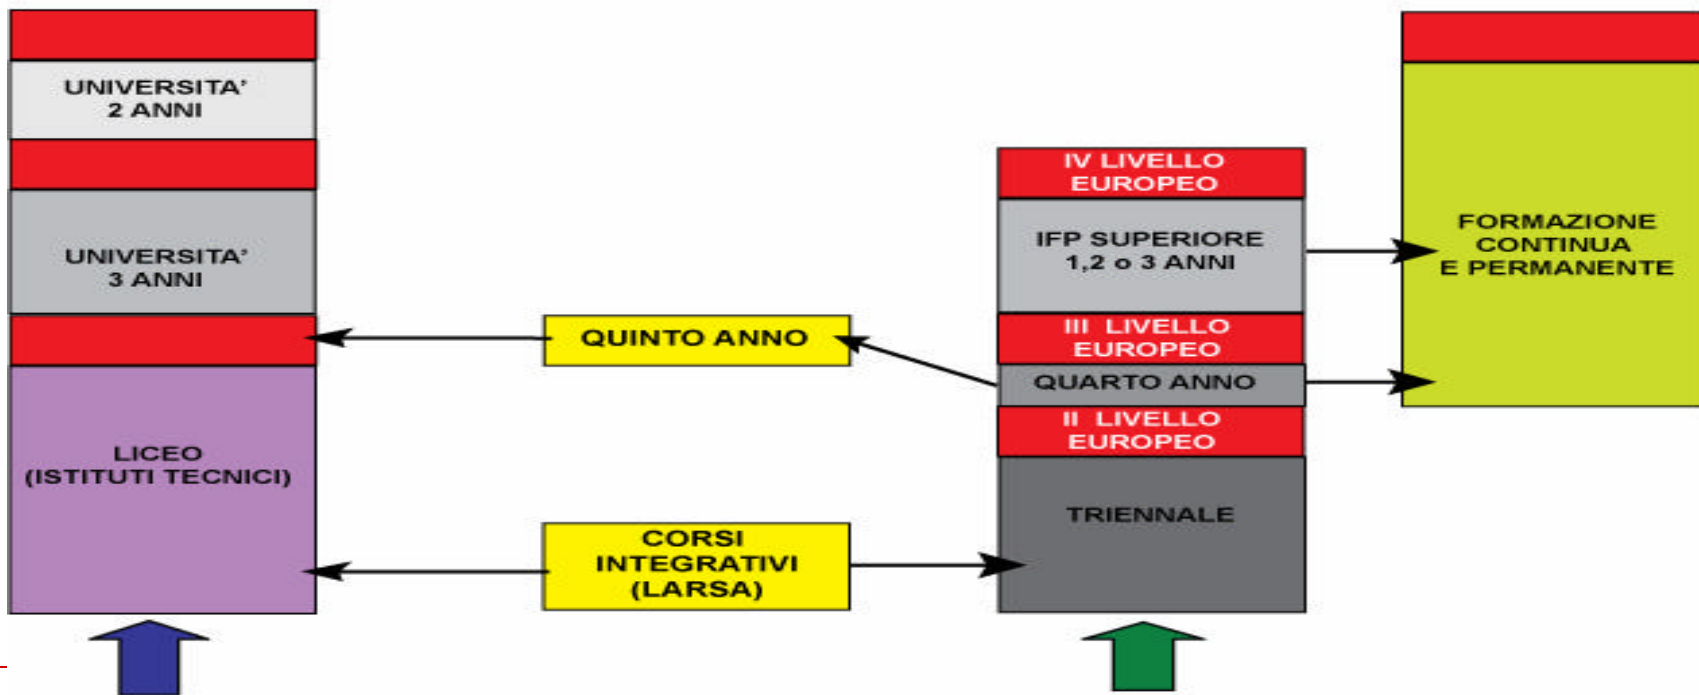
UNIVERSITA'
2 ANNI

UNIVERSITA'
3 ANNI

LICEO
(ISTITUTI TECNICI)

QUINTO ANNO

CORSI
INTEGRATIVI
(LARSA)

IV LIVELLO
EUROPEO

IFP SUPERIORE
1,2 o 3 ANNI

III LIVELLO
EUROPEO

QUARTO ANNO

II LIVELLO
EUROPEO

TRIENNALE

FORMAZIONE
CONTINUA
E PERMANENTE